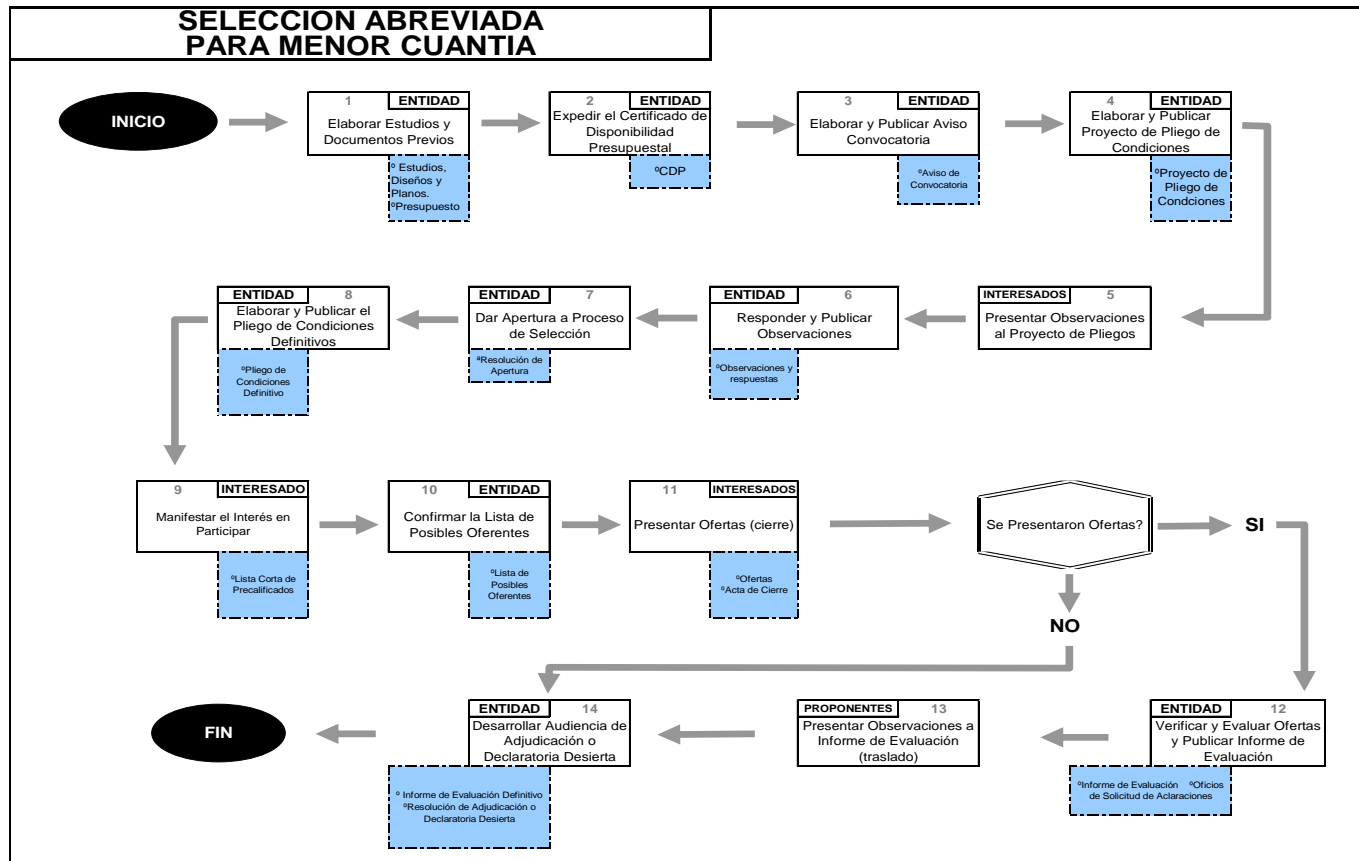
SELECCION ABREVIADA PARA MENOR CUANTIA

INICIO

1 ENTIDAD
Elaborar Estudios y Documentos Previos
º Estudios, Diseños y Planos.
ºPresupuesto

2 ENTIDAD
Expedir el Certificado de Disponibilidad Presupuestal
ºCDP

3 ENTIDAD
Elaborar y Publicar Aviso Convocatoria
ºAviso de Convocatoria

4 ENTIDAD
Elaborar y Publicar Proyecto de Pliego de Condiciones
ºProyecto de Pliego de Condciones

INTERESADOS 5
Presentar Observaciones al Proyecto de Pliegos

ENTIDAD 6
Responder y Publicar Observaciones
ºObservaciones y respuestas

ENTIDAD 7
Dar Apertura a Proceso de Selección
ºResolución de Apertura

ENTIDAD 8
Elaborar y Publicar el Pliego de Condiciones Definitivos
ºPliego de Condiciones Definitivo

9 INTERESADO
Manifestar el Interés en Participar
ºLista Corta de Precalificados

10 ENTIDAD
Confirmar la Lista de Posibles Oferentes
ºLista de Posibles Oferentes

11 INTERESADOS
Presentar Ofertas (cierre)
ºOfertas
ºActa de Cierre

Se Presentaron Ofertas?

SI

NO

ENTIDAD 12
Verificar y Evaluar Ofertas y Publicar Informe de Evaluación
ºInforme de Evaluación ºOficios de Solicitud de Aclaraciones

PROPONENTES 13
Presentar Observaciones a Informe de Evaluación (traslado)

ENTIDAD 14
Desarrollar Audiencia de Adjudicación o Declaratoria Desierta
º Informe de Evaluación Definitivo
ºResolución de Adjudicación o Declaratoria Desierta

FIN